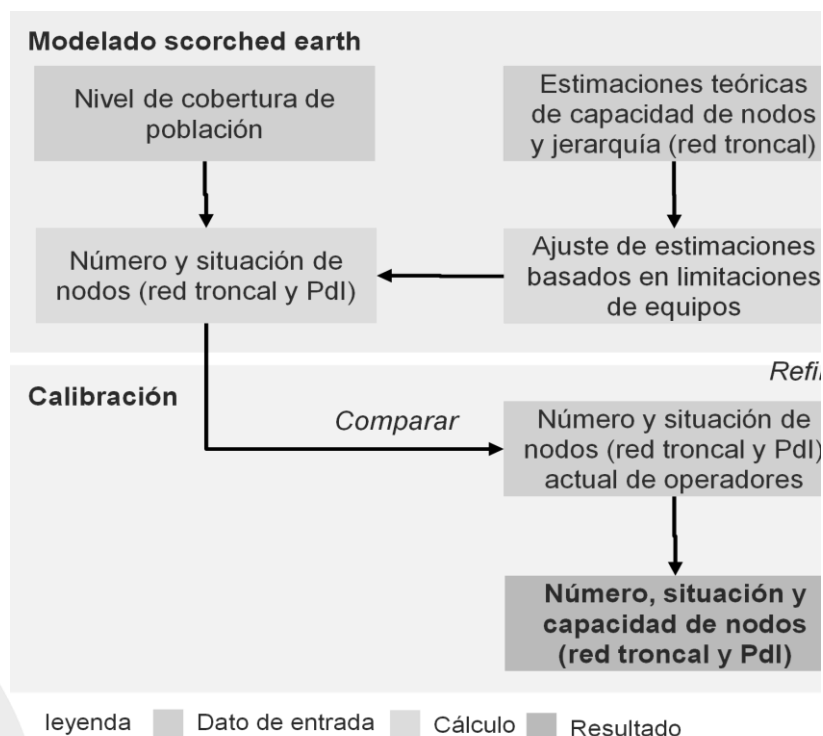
Modelado scorched earth

Nivel de cobertura de población

Estimaciones teóricas de capacidad de nodos y jerarquía (red troncal)

Número y situación de nodos (red troncal y PdI)

Ajuste de estimaciones basados en limitaciones de equipos

Refi

Calibración

Comparar

Número y situación de nodos (red troncal y PdI) actual de operadores

Número, situación y capacidad de nodos (red troncal y PdI)

leyenda Dato de entrada Cálculo Resultado